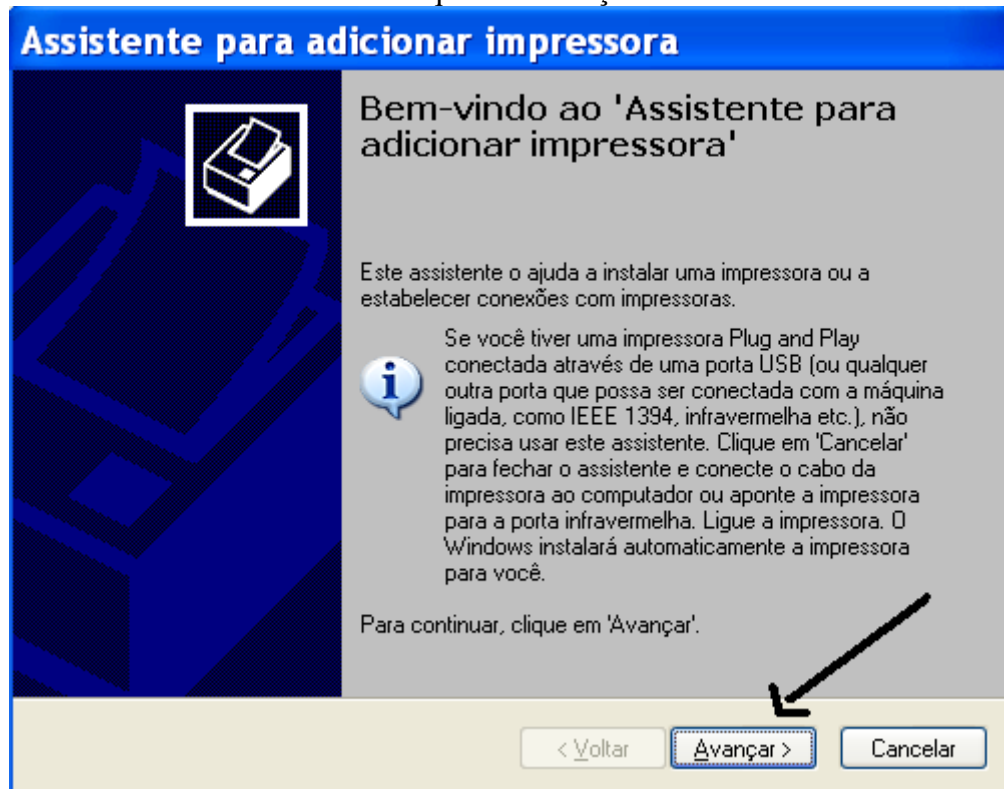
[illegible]

Assistente para adicionar impressora

Bem-vindo ao 'Assistente para adicionar impressora'

Este assistente o ajuda a instalar uma impressora ou a estabelecer conexões com impressoras.

Se você tiver uma impressora Plug and Play conectada através de uma porta USB (ou qualquer outra porta que possa ser conectada com a máquina ligada, como IEEE 1394, infravermelha etc.), não precisa usar este assistente. Clique em 'Cancelar' para fechar o assistente e conecte o cabo da impressora ao computador ou aponte a impressora para a porta infravermelha. Ligue a impressora. O Windows instalará automaticamente a impressora para você.

Para continuar, clique em 'Avançar'.

< Voltar | Avançar > | Cancelar